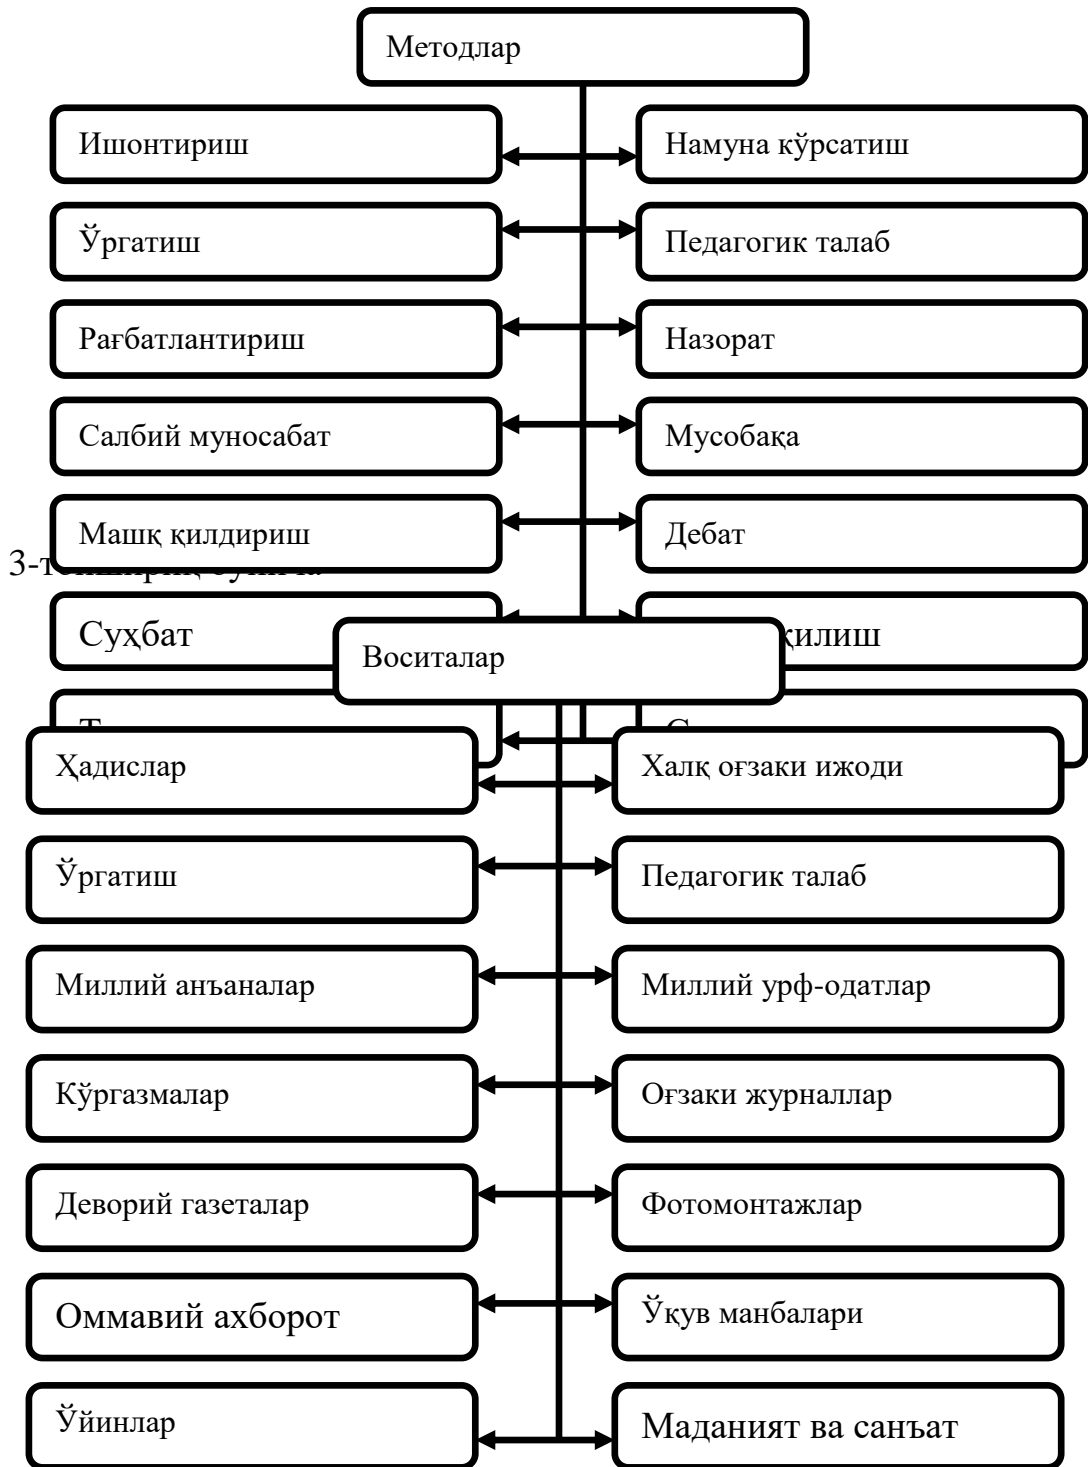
Методлар

Ишонтириш

Намуна кўрсатиш

Ўргатиш

Педагогик талаб

Рағбатлантириш

Назорат

Салбий муносабат

Мусобақа

Машқ қилдириш

Дебат

3-т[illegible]

Суҳбат

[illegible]қилиш

Воситалар

Т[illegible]

С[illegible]

Ҳадислар

Халқ оғзаки ижоди

Ўргатиш

Педагогик талаб

Миллий анъаналар

Миллий урф-одатлар

Кўргазмалар

Оғзаки журналлар

Деворий газеталар

Фотомонтажлар

Оммавий ахборот

Ўқув манбалари

Ўйинлар

Маданият ва санъат